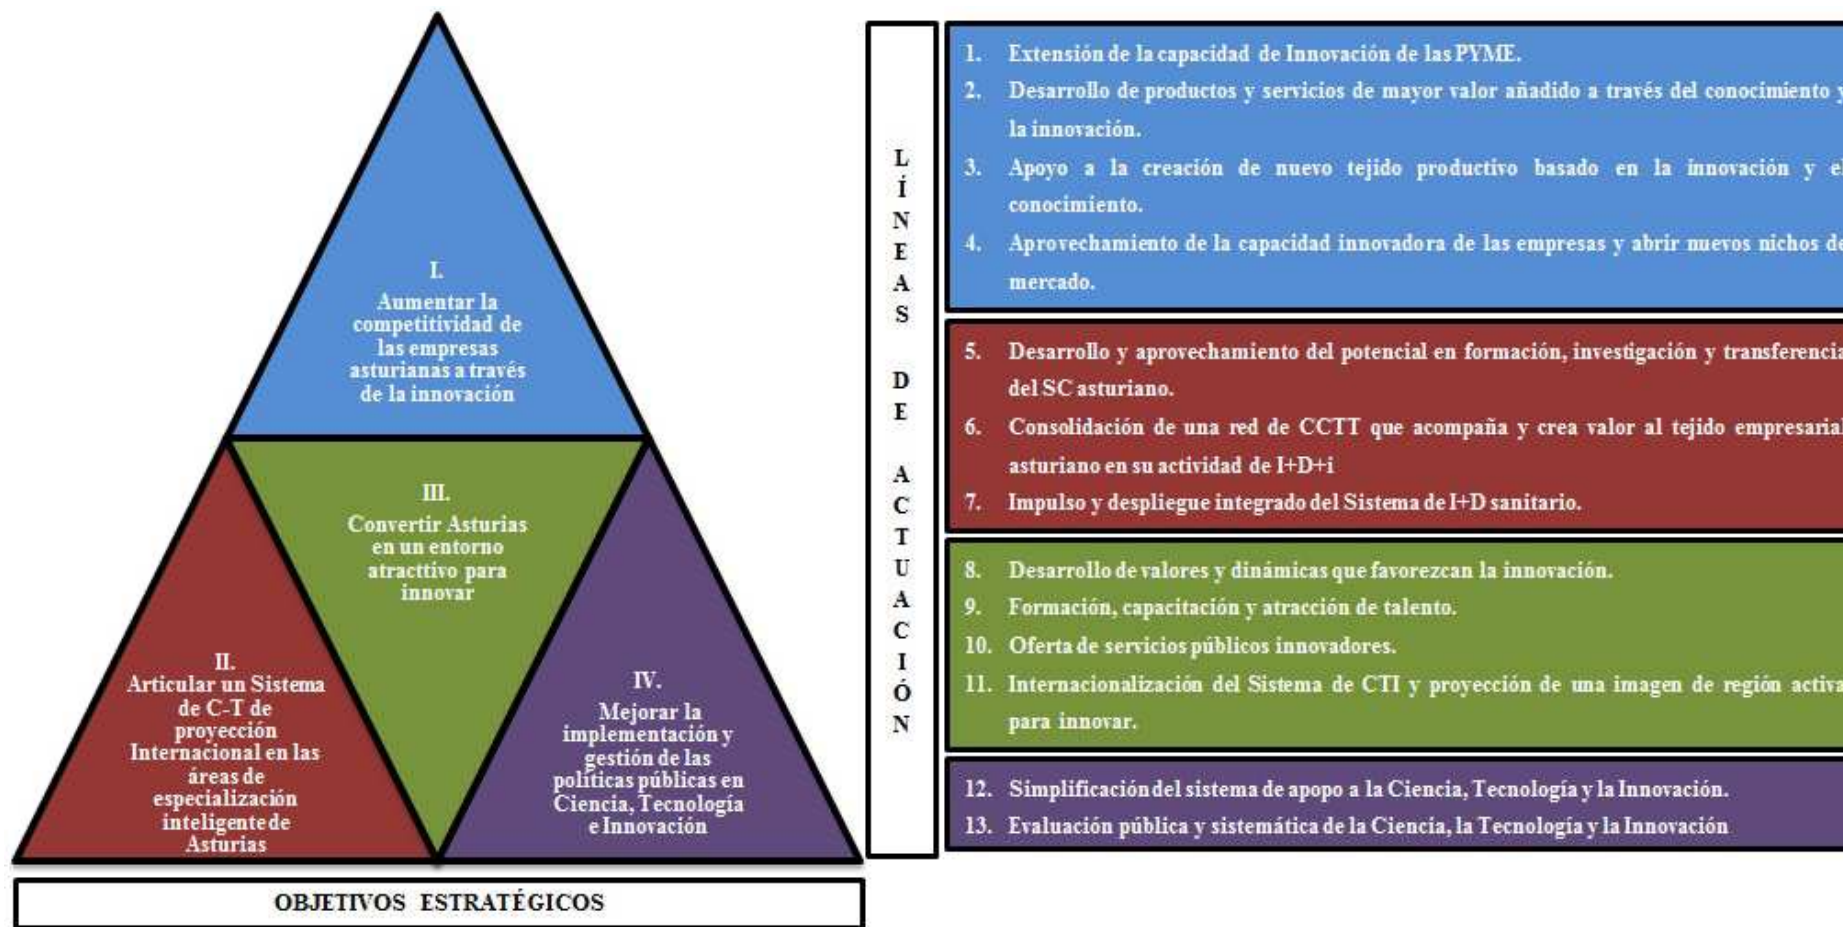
I.
Aumentar la competitividad de las empresas asturianas a través de la innovación

III.
Convertir Asturias en un entorno atracttivo para innovar

II.
Articular un Sistema de C-T de proyección Internacional en las áreas de especialización inteligente de Asturias

IV.
Mejorar la implementación y gestión de las políticas públicas en Ciencia, Tecnología e Innovación

OBJETIVOS ESTRATÉGICOS

LÍNEAS DE ACTUACIÓN

1. Extensión de la capacidad de Innovación de las PYME.
2. Desarrollo de productos y servicios de mayor valor añadido a través del conocimiento y la innovación.
3. Apoyo a la creación de nuevo tejido productivo basado en la innovación y el conocimiento.
4. Aprovechamiento de la capacidad innovadora de las empresas y abrir nuevos nichos de mercado.

5. Desarrollo y aprovechamiento del potencial en formación, investigación y transferencia del SC asturiano.
6. Consolidación de una red de CCTT que acompaña y crea valor al tejido empresarial asturiano en su actividad de I+D+i
7. Impulso y despliegue integrado del Sistema de I+D sanitario.

8. Desarrollo de valores y dinámicas que favorezcan la innovación.
9. Formación, capacitación y atracción de talento.
10. Oferta de servicios públicos innovadores.
11. Internacionalización del Sistema de CTI y proyección de una imagen de región activa para innovar.

12. Simplificación del sistema de apopo a la Ciencia, Tecnología y la Innovación.
13. Evaluación pública y sistemática de la Ciencia, la Tecnología y la Innovación